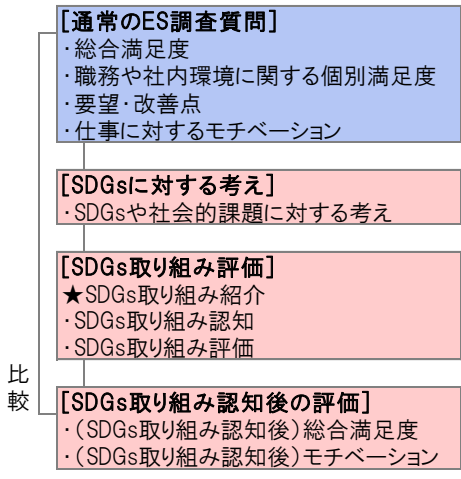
[通常のES調査質問]
・総合満足度
・職務や社内環境に関する個別満足度
・要望・改善点
・仕事に対するモチベーション

[SDGsに対する考え]
・SDGsや社会的課題に対する考え

[SDGs取り組み評価]
★SDGs取り組み紹介
・SDGs取り組み認知
・SDGs取り組み評価

比較

[SDGs取り組み認知後の評価]
・(SDGs取り組み認知後)総合満足度
・(SDGs取り組み認知後)モチベーション